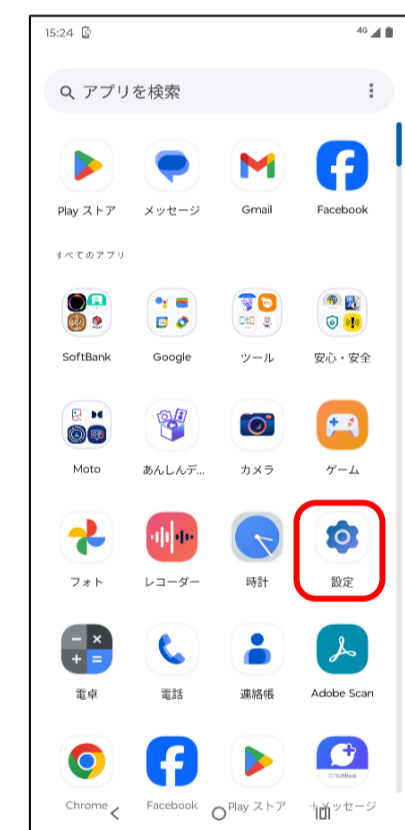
15:24

4G

アプリを検索

Play ストア

メッセージ

Gmail

Facebook

すべてのアプリ

SoftBank

Google

ツール

安心・安全

Moto

あんしんデ...

カメラ

ゲーム

フォト

レコーダー

時計

設定

電卓

電話

連絡帳

Adobe Scan

Chrome

Facebook

Play ストア

+メッセージ